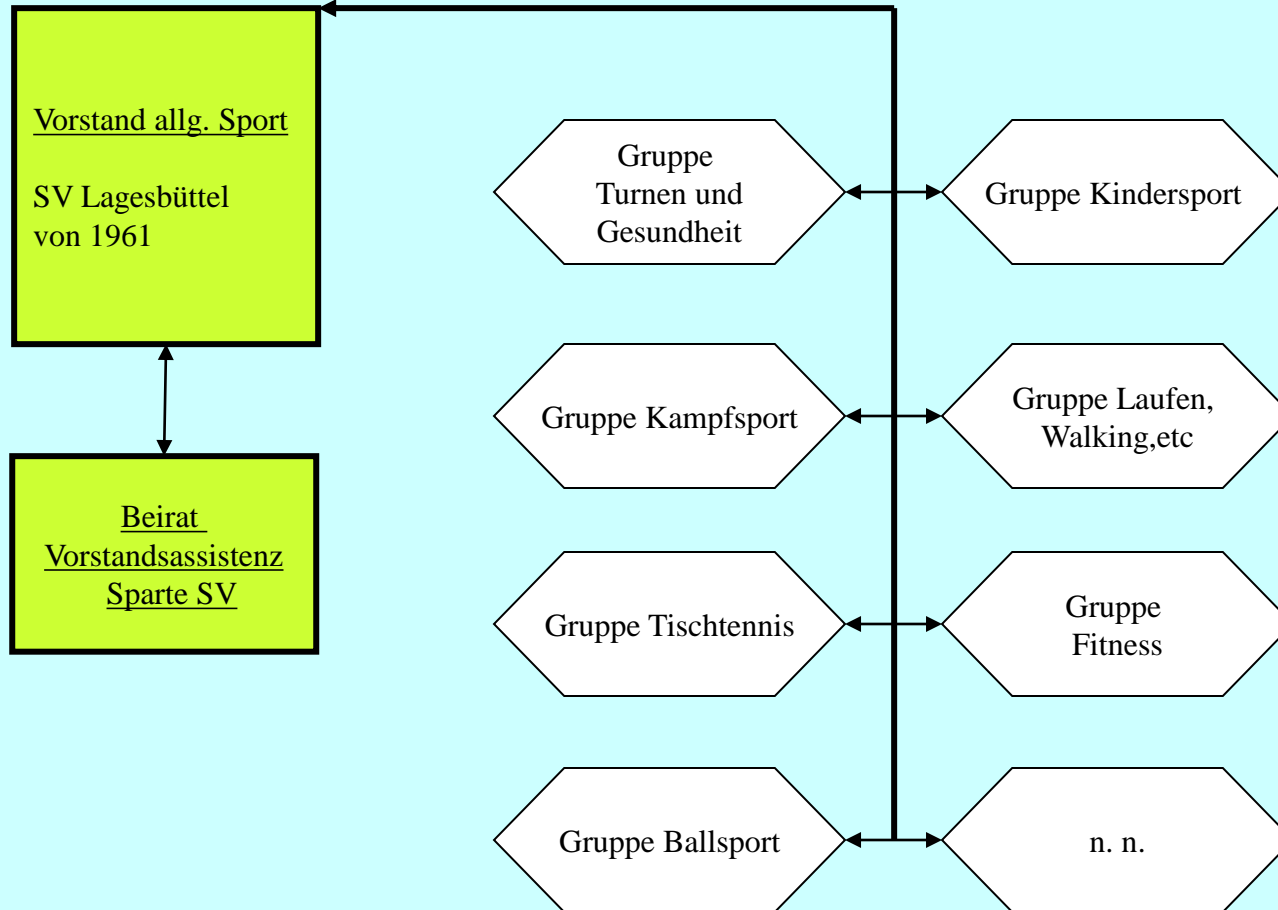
Vorstand allg. Sport

SV Lagesbüttel
von 1961

Beirat
Vorstandsassistenz
Sparte SV

Gruppe
Turnen und
Gesundheit

Gruppe Kindersport

Gruppe Kampfsport

Gruppe Laufen,
Walking,etc

Gruppe Tischtennis

Gruppe
Fitness

Gruppe Ballsport

n. n.